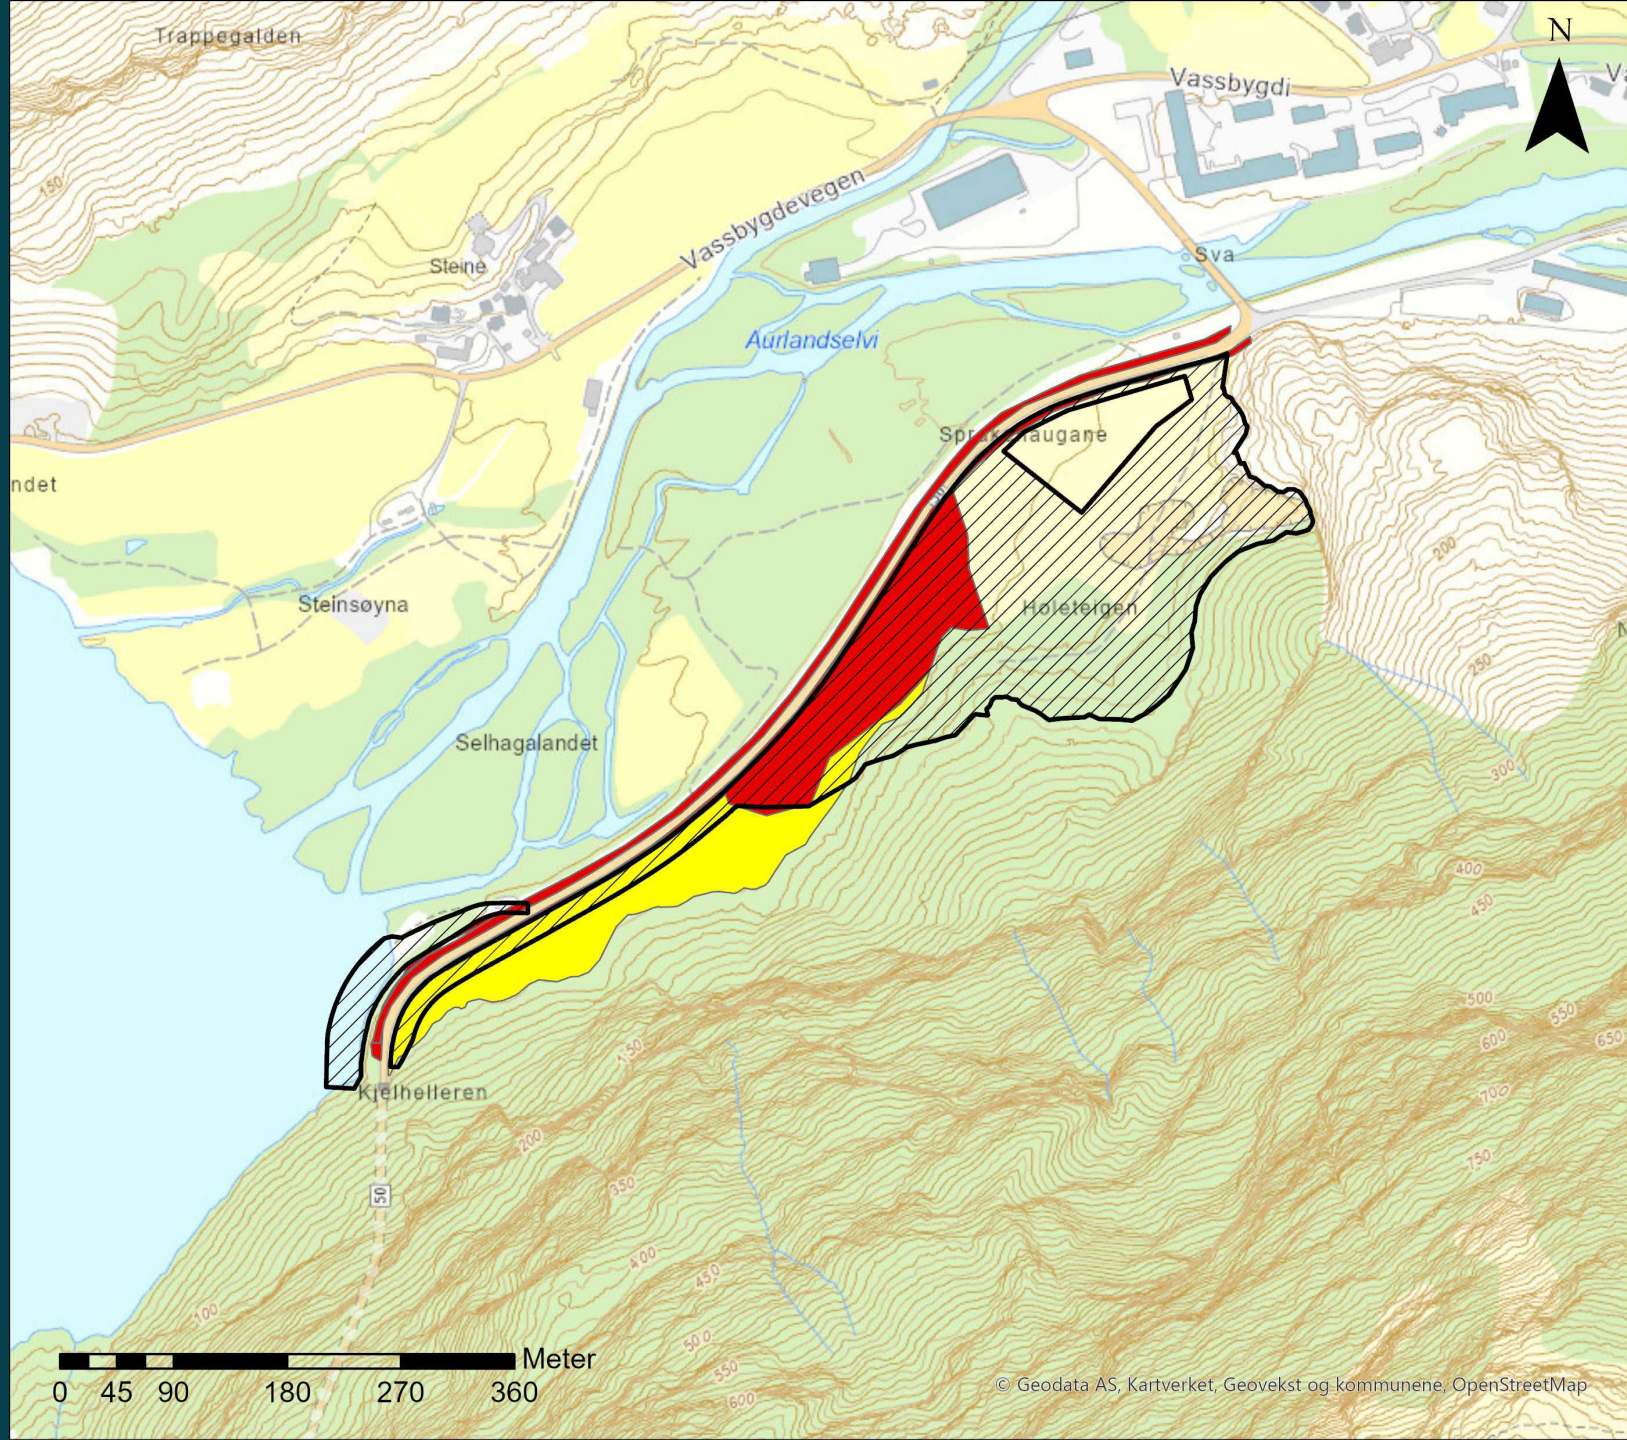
Trappegalden
N
Vassbygdi
150
Vassbygdevegen
Steine
Sva
Aurlandselvi
Spr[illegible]haugane
ndet
200
Steinsøyna
Holeteigen
250
Selhagalandet
300
400
450
500
550
600
650
700
750
150
Kjelhelleren
200
350
50
400
450
500
550
600
100
Meter
0 45 90 180 270 360
© Geodata AS, Kartverket, Geovekst og kommunene, OpenStreetMap